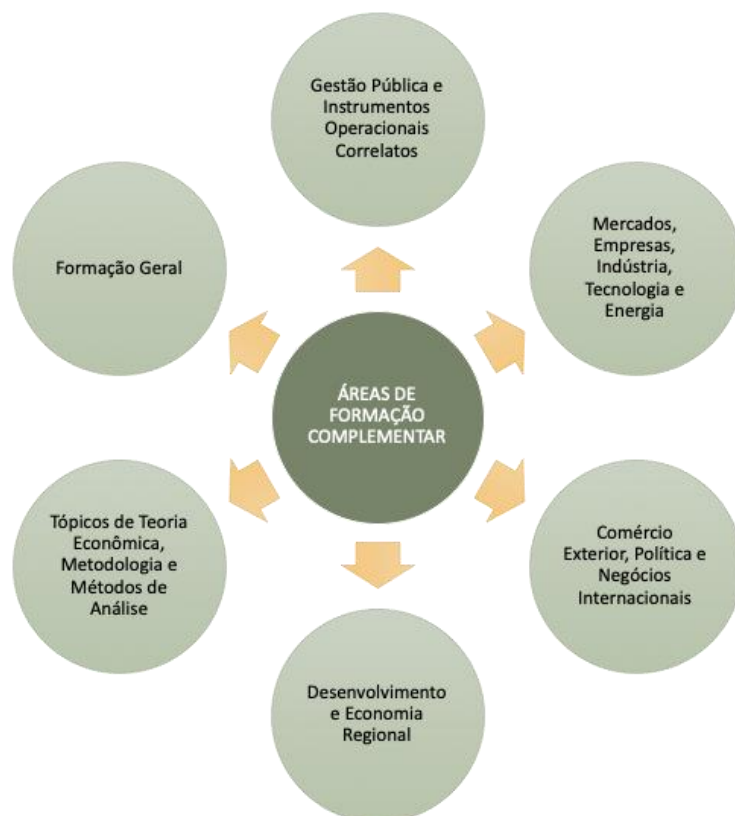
Gestão Pública e Instrumentos Operacionais Correlatos

Formação Geral

Mercados, Empresas, Indústria, Tecnologia e Energia

ÁREAS DE FORMAÇÃO COMPLEMENTAR

Tópicos de Teoria Econômica, Metodologia e Métodos de Análise

Comércio Exterior, Política e Negócios Internacionais

Desenvolvimento e Economia Regional